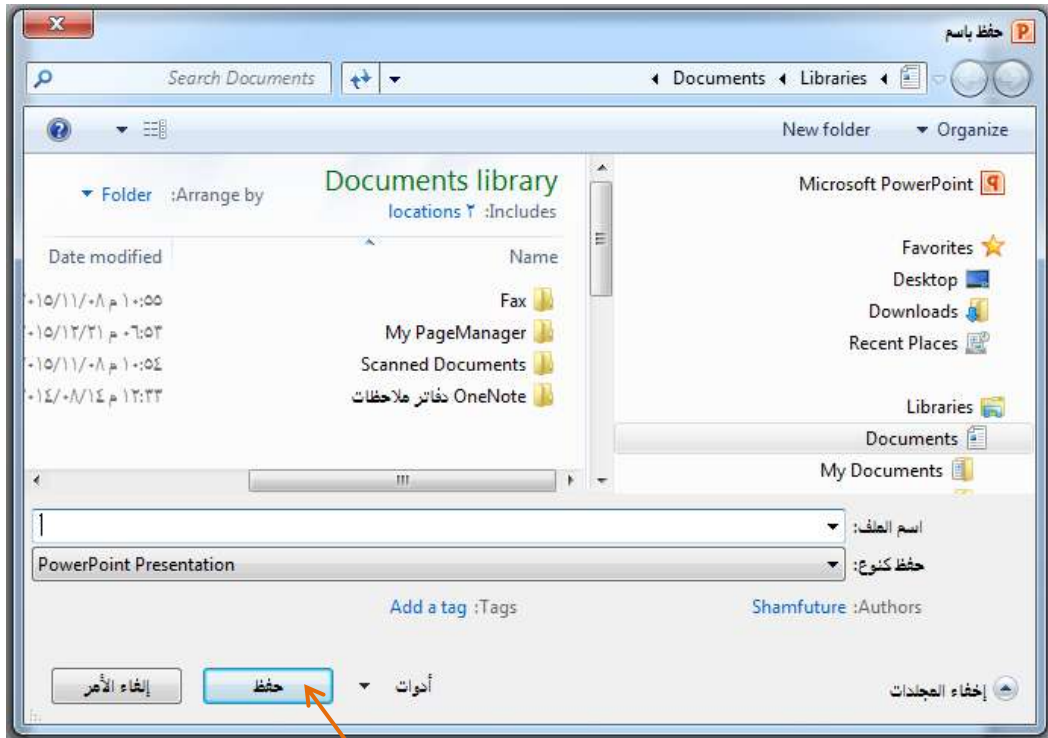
حفظ باسم

Search Documents

Documents ◂ Libraries ◂

Organize ▾
New folder

Documents library
Includes: ٢ locations
Arrange by: Folder ▾

Name
Date modified

Fax
٢٠١٥/١١/٠٨ م ١٠:٥٥
My PageManager
٢٠١٥/١٢/٢١ م ٠٦:٥٣
Scanned Documents
٢٠١٥/١١/٠٨ م ١٠:٥٤
OneNote دفاتر ملاحظات
٢٠١٤/٠٨/١٤ م ١٢:٣٣

Microsoft PowerPoint

Favorites
Desktop
Downloads
Recent Places

Libraries
Documents
My Documents

اسم الملف:
حفظ كنوع: PowerPoint Presentation

Authors: Shamfuture
Tags: Add a tag

إخفاء المجلدات
أدوات ▾
حفظ
إلغاء الأمر